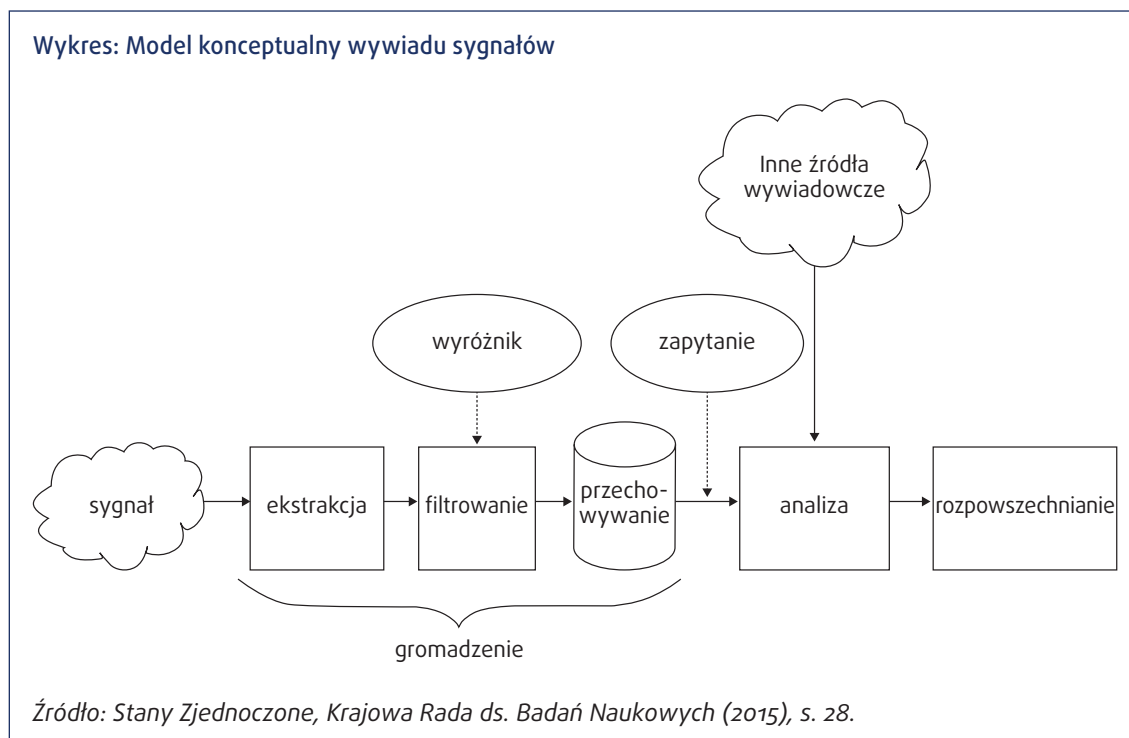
Wykres: Model konceptualny wywiadu sygnałów

Inne źródła wywiadowcze

wyróżnik

zapytanie

sygnał

ekstrakcja

filtrowanie

przechowywanie

analiza

rozpowszechnianie

gromadzenie

Źródło: Stany Zjednoczone, Krajowa Rada ds. Badań Naukowych (2015), s. 28.